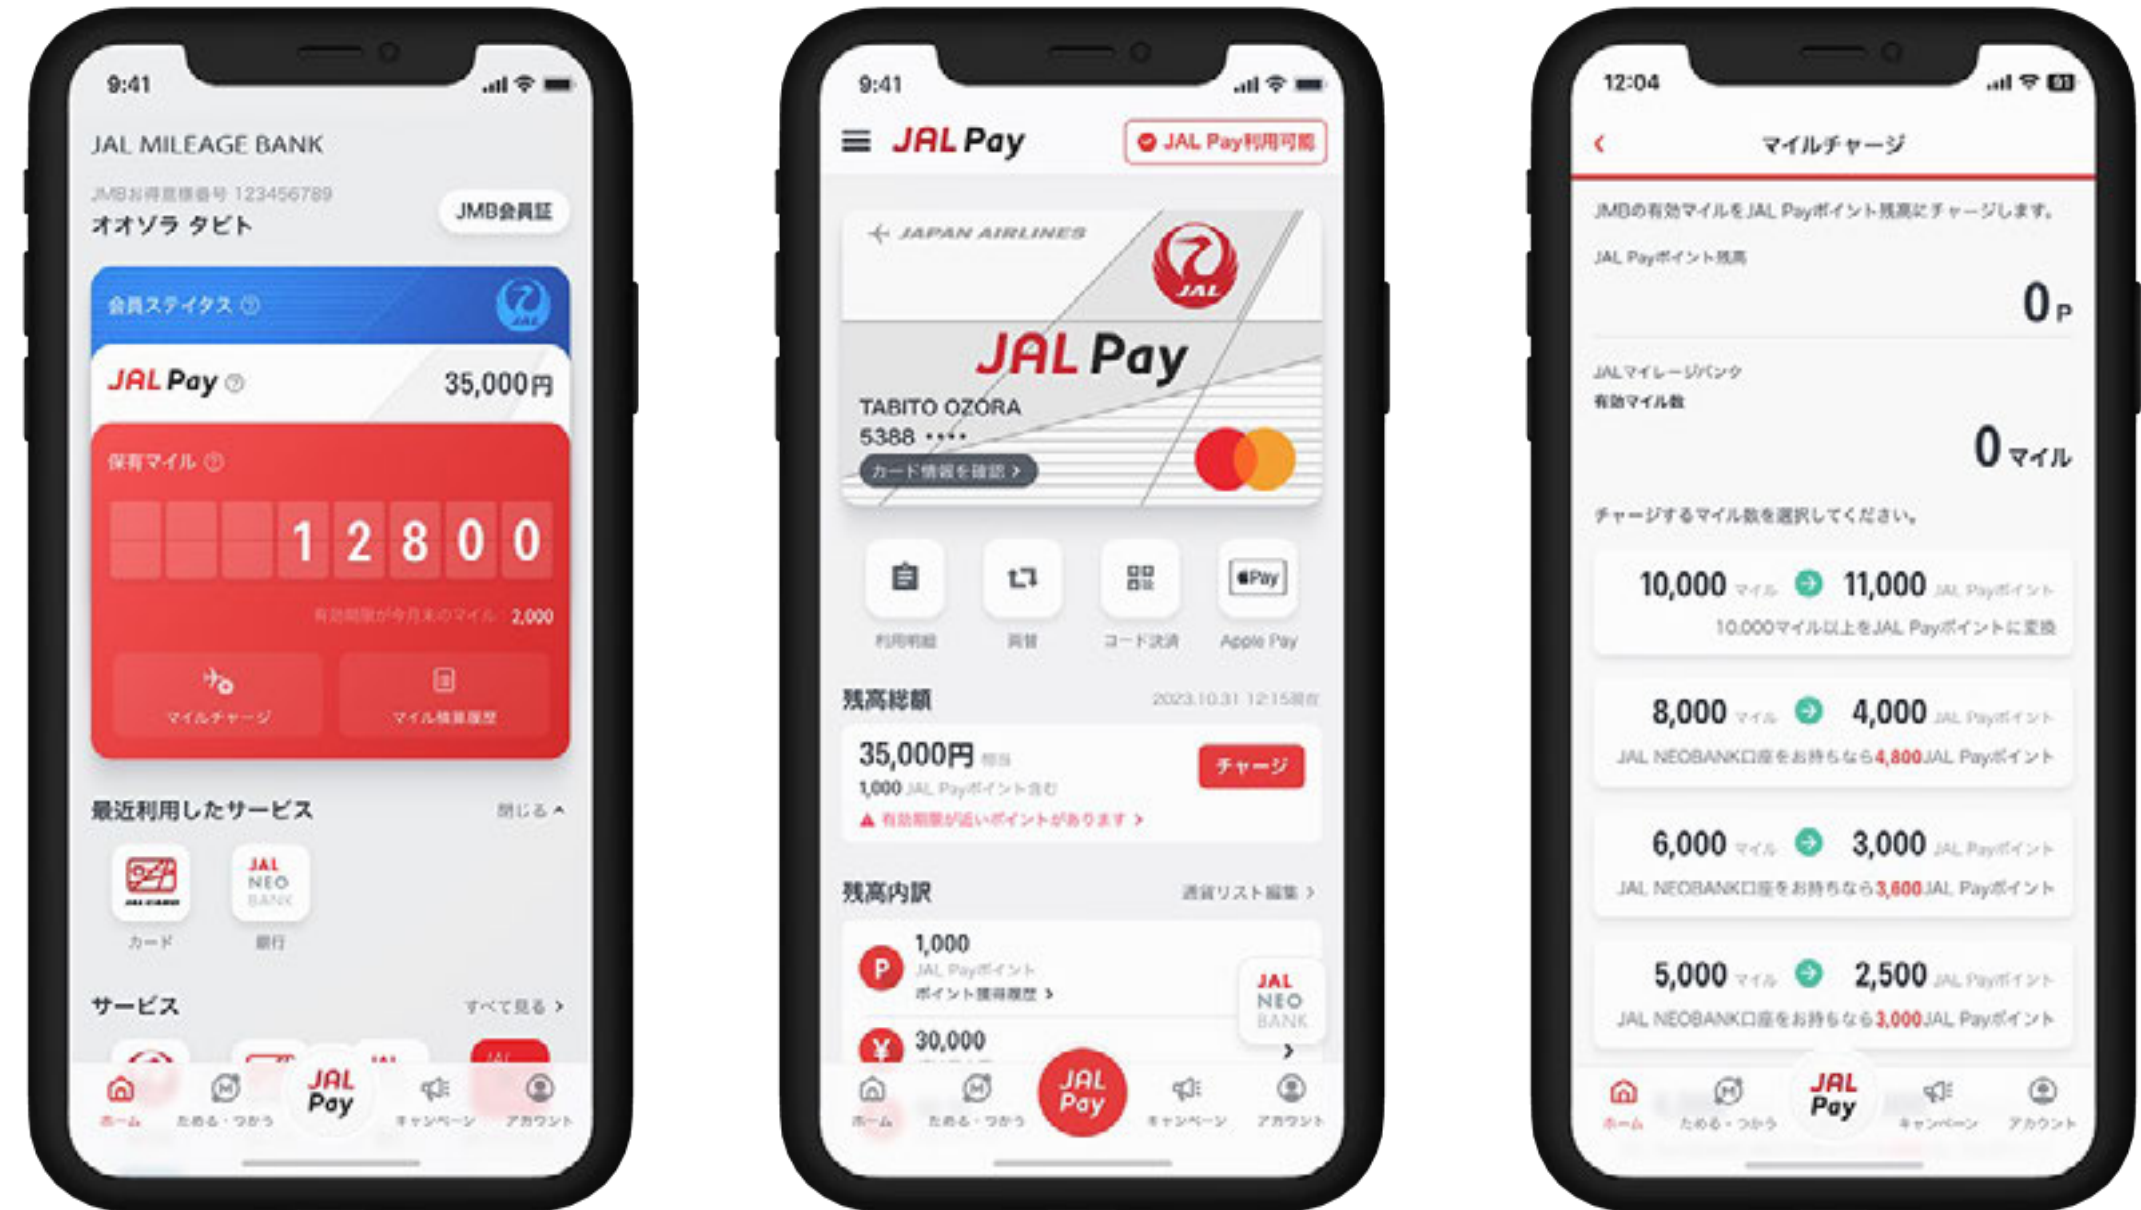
9:41

JAL MILEAGE BANK

JMBお得意様番号 123456789
オオゾラ タビト
JMB会員証

会員ステイタス

JAL Pay 35,000円

保有マイル

1 2 8 0 0

有効期限が今月末のマイル 2,000

マイルチャージ
マイル積算履歴

最近利用したサービス
閉じる

カード
銀行

サービス
すべて見る

ホーム
ためる・つかう
JAL Pay
キャンペーン
アカウント

9:41

JAL Pay
JAL Pay利用可能

JAPAN AIRLINES
JAL
JAL Pay
TABITO OZORA
5388 ••••
カード情報を確認

利用明細
両替
コード決済
Apple Pay

残高総額
2023.10.31 12:15現在

35,000円 相当
1,000 JAL Payポイント含む
有効期限が近いポイントがあります
チャージ

残高内訳
通貨リスト編集

1,000
JAL Payポイント
ポイント獲得履歴

JAL NEO BANK

30,000

ホーム
ためる・つかう
JAL Pay
キャンペーン
アカウント

12:04

マイルチャージ

JMBの有効マイルをJAL Payポイント残高にチャージします。

JAL Payポイント残高

0 P

JALマイレージバンク
有効マイル数

0 マイル

チャージするマイル数を選択してください。

10,000 マイル 11,000 JAL Payポイント
10,000マイル以上をJAL Payポイントに変換

8,000 マイル 4,000 JAL Payポイント
JAL NEOBANK口座をお持ちなら4,800JAL Payポイント

6,000 マイル 3,000 JAL Payポイント
JAL NEOBANK口座をお持ちなら3,600JAL Payポイント

5,000 マイル 2,500 JAL Payポイント
JAL NEOBANK口座をお持ちなら3,000JAL Payポイント

ホーム
ためる・つかう
JAL Pay
キャンペーン
アカウント